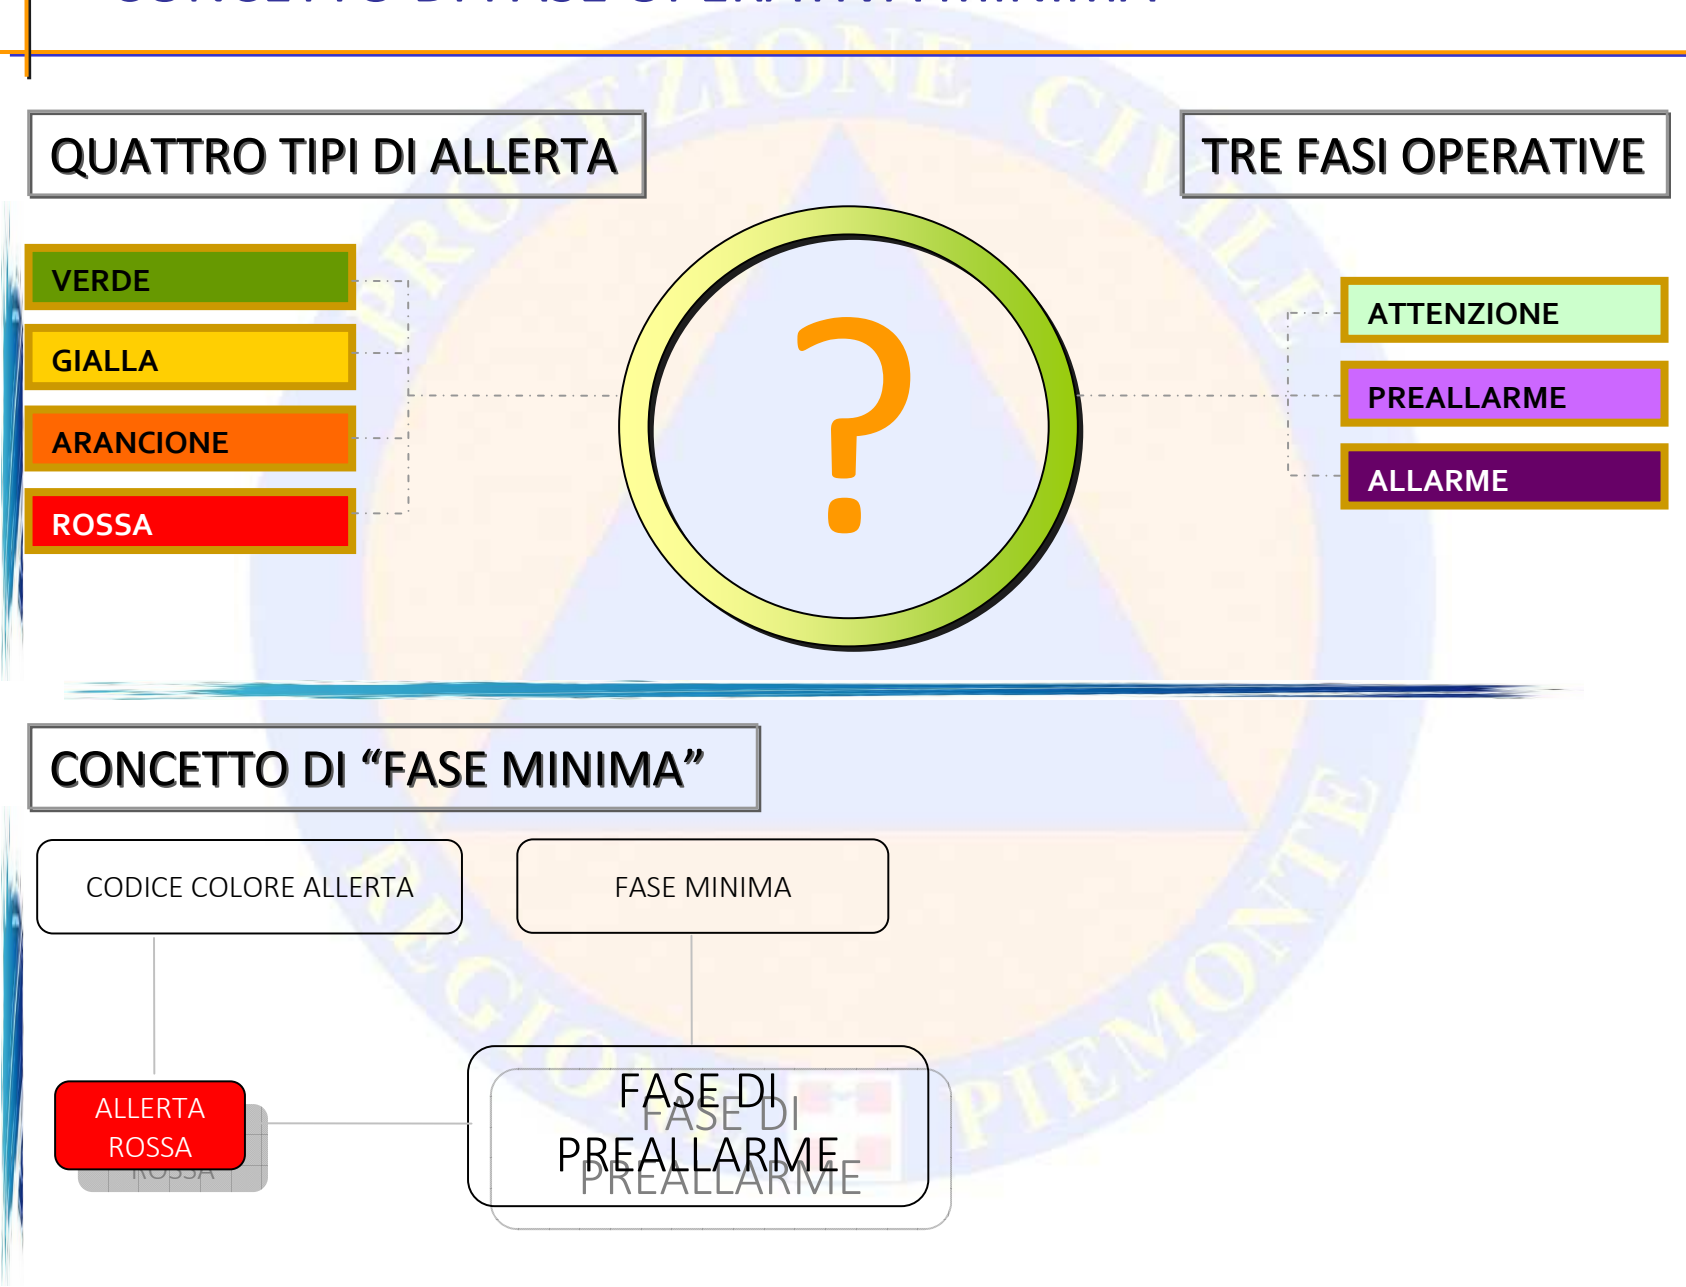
QUATTRO TIPI DI ALLERTA

TRE FASI OPERATIVE

VERDE

GIALLA

ARANCIONE

ROSSA

?

ATTENZIONE

PREALLARME

ALLARME

CONCETTO DI “FASE MINIMA”

CODICE COLORE ALLERTA

FASE MINIMA

ALLERTA ROSSA

FASE DI PREALLARME

PROTEZIONE CIVILE REGIONE PIEMONTE